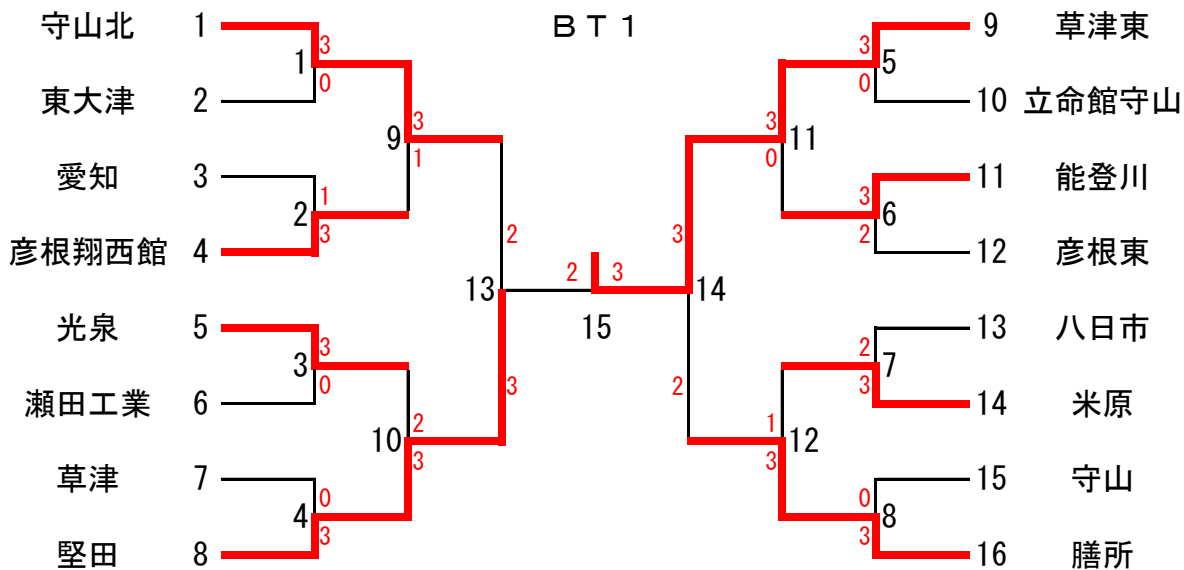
ＢＴ１

守山北 1
東大津 2
愛知 3
彦根翔西館 4
光泉 5
瀬田工業 6
草津 7
堅田 8

9 草津東
10 立命館守山
11 能登川
12 彦根東
13 八日市
14 米原
15 守山
16 膳所

1
3
0
2
1
3
3
3
0
4
0
3
9
3
1
10
2
3
13
2
3
15
2
3
14
3
2
11
3
0
12
1
3
5
3
0
6
3
2
7
2
3
8
0
3